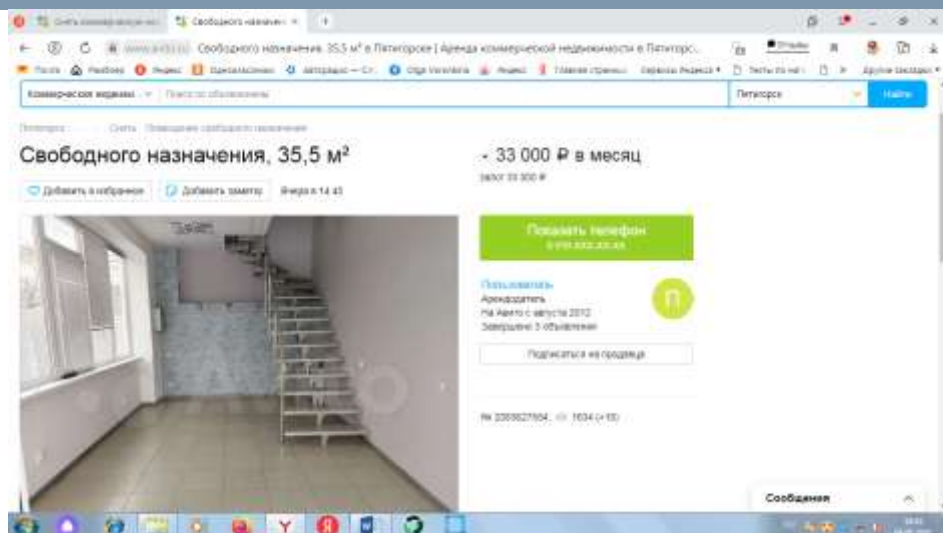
Свободного назначен ×

www.avito.ru Свободного назначения 35,5 м² в Пятигорске | Аренда коммерческой недвижимости в Пятигорс...

Коммерческая недвижи... Поиск по объявлениям Пятигорск Найти

Пятигорск · Снять · Помещение свободного назначения

Свободного назначения, 35,5 м²

Добавить в избранное Добавить заметку Вчера в 14:43

33 000 ₽ в месяц

залог 33 000 ₽

Показать телефон

8 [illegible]

Пользователь
Арендодатель
На Авито с августа 2012
Завершено 5 объявлений

П

Подписаться на продавца

№ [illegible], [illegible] (+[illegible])

Сообщения